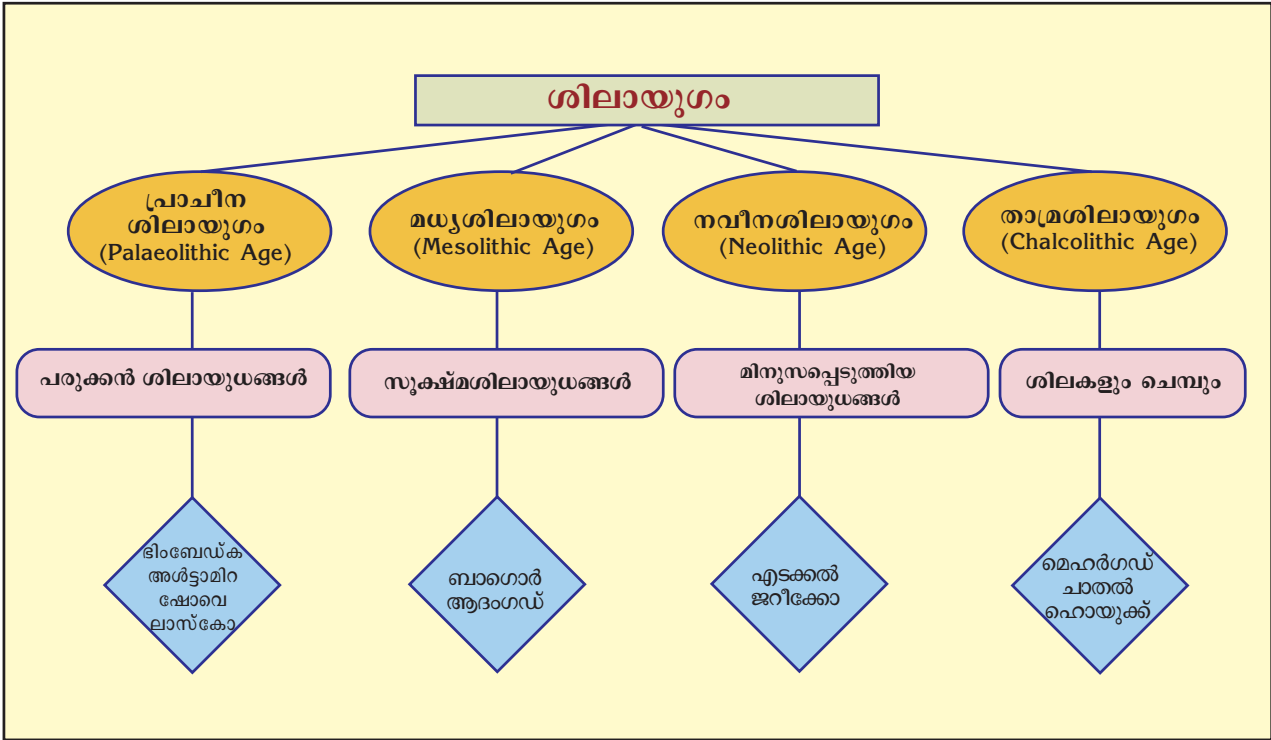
ശിലായുഗം

പ്രാചീന ശിലായുഗം
(Palaeolithic Age)

മധ്യശിലായുഗം
(Mesolithic Age)

നവീനശിലായുഗം
(Neolithic Age)

താമ്രശിലായുഗം
(Chalcolithic Age)

പരുക്കൻ ശിലായുധങ്ങൾ

സൂക്ഷ്മശിലായുധങ്ങൾ

മിനുസപ്പെടുത്തിയ ശിലായുധങ്ങൾ

ശിലകളും ചെമ്പും

ഭിംബേഡ്ക
അൾട്ടാമിറ
ഷോവെ
ലാസ്കോ

ബാഗൊർ
ആദംഗഡ്

എടക്കൽ
ജറീക്കോ

മെഹർഗഡ്
ചാതൽ
ഹൊയുക്ക്